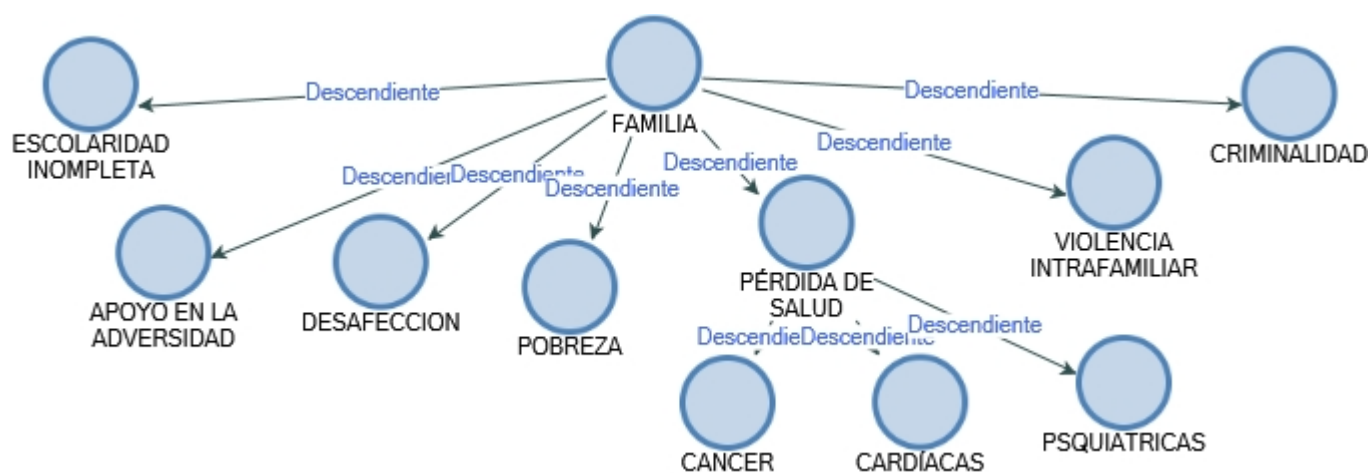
FAMILIA

Descendiente
ESCOLARIDAD INOMPLETA

Descendiente
CRIMINALIDAD

Descendiente
VIOLENCIA INTRAFAMILIAR

Descendier
APOYO EN LA ADVERSIDAD

Descendiente
DESAFECCION

Descendiente
POBREZA

Descendiente
PÉRDIDA DE SALUD

Descendie
CANCER

Descendiente
CARDÍACAS

Descendiente
PSQUIATRICAS